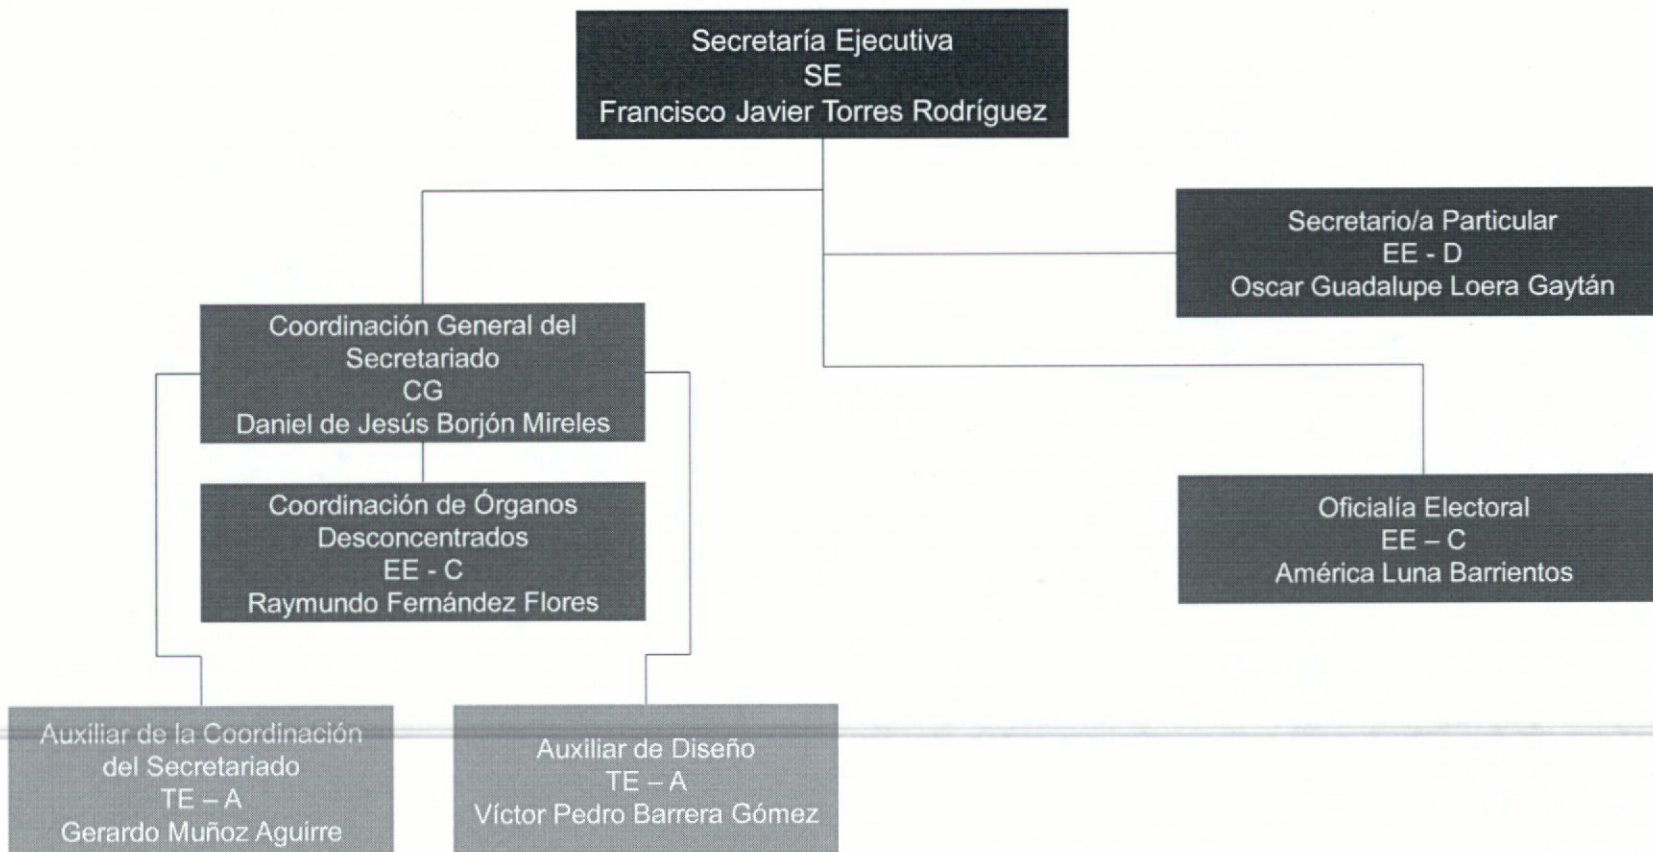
Secretaría Ejecutiva
SE
Francisco Javier Torres Rodríguez

Secretario/a Particular
EE - D
Oscar Guadalupe Loera Gaytán

Coordinación General del Secretariado
CG
Daniel de Jesús Borjón Mireles

Coordinación de Órganos Desconcentrados
EE - C
Raymundo Fernández Flores

Oficialía Electoral
EE – C
América Luna Barrientos

Auxiliar de la Coordinación del Secretariado
TE – A
Gerardo Muñoz Aguirre

Auxiliar de Diseño
TE – A
Víctor Pedro Barrera Gómez